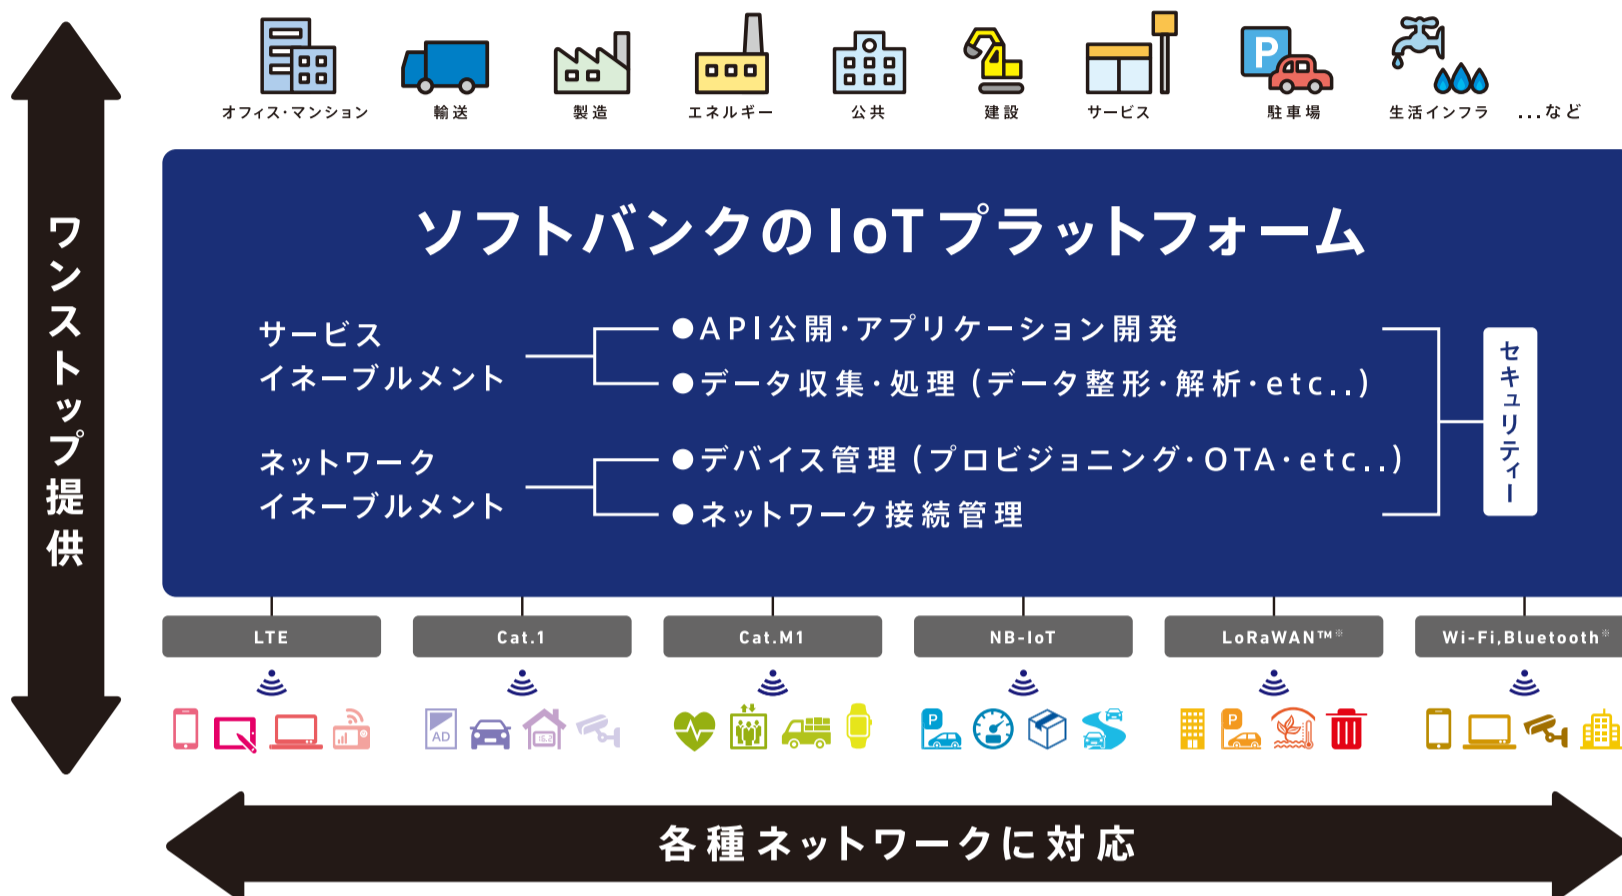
ワンストップ提供

オフィス・マンション
輸送
製造
エネルギー
公共
建設
サービス
駐車場
生活インフラ
...など

ソフトバンクのIoTプラットフォーム

サービス
イネーブルメント

●API公開・アプリケーション開発
●データ収集・処理（データ整形・解析・etc..）

ネットワーク
イネーブルメント

●デバイス管理（プロビジョニング・OTA・etc..）
●ネットワーク接続管理

セキュリティー

LTE
Cat.1
Cat.M1
NB-IoT
LoRaWAN™※
Wi-Fi,Bluetooth※

AD

各種ネットワークに対応